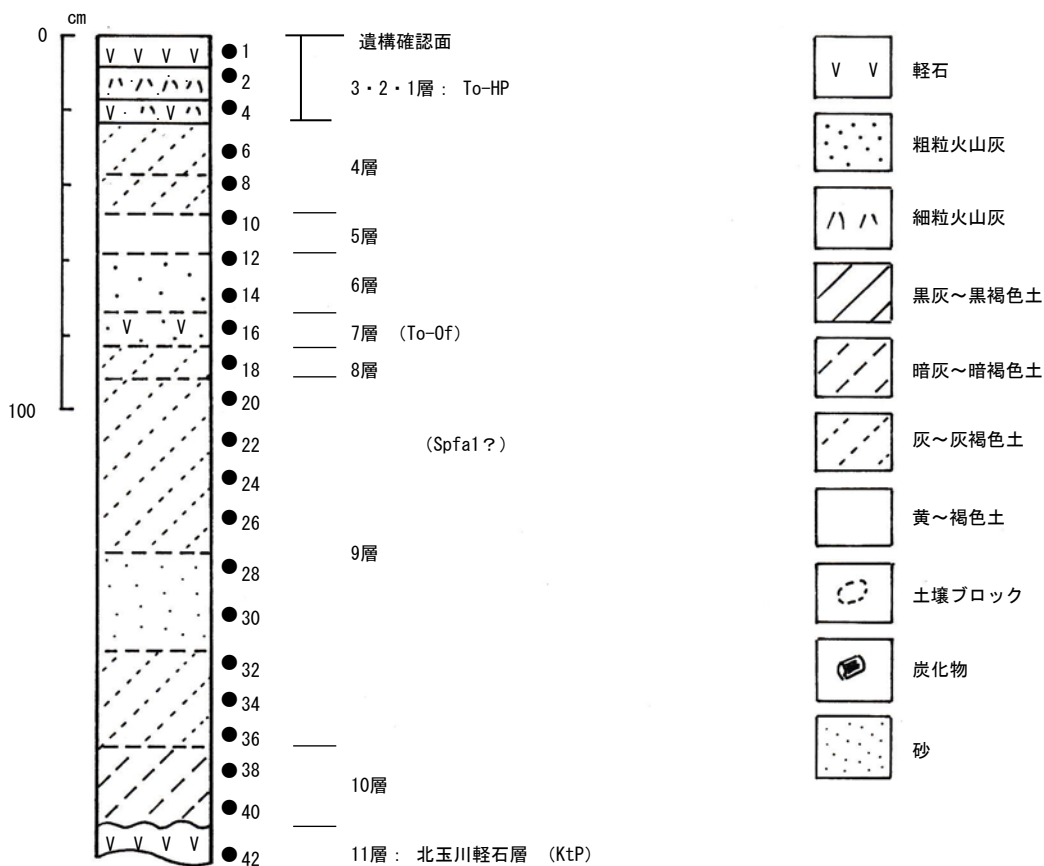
cm
0
100

1
2
4
6
8
10
12
14
16
18
20
22
24
26
28
30
32
34
36
38
40
42

遺構確認面
3・2・1層： To-HP
4層
5層
6層
7層 （To-Of）
8層
（Spfa1？）
9層
10層
11層： 北玉川軽石層 （KtP）

軽石
粗粒火山灰
細粒火山灰
黒灰～黒褐色土
暗灰～暗褐色土
灰～灰褐色土
黄～褐色土
土壌ブロック
炭化物
砂